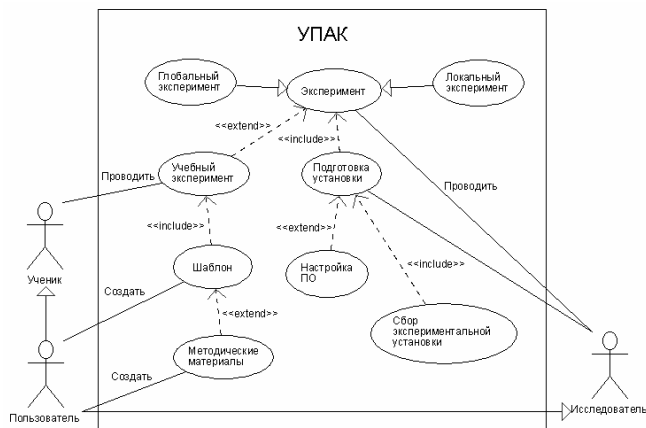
УПАК

Глобальный эксперимент

Эксперимент

Локальный эксперимент

<<extend>>

<<include>>

Учебный эксперимент

Подготовка установки

Проводить

Проводить

<<include>>

<<extend>>

Шаблон

Настройка ПО

<<include>>

Ученик

Создать

<<extend>>

Сбор экспериментальной установки

Методические материалы

Создать

Пользователь

Исследователь